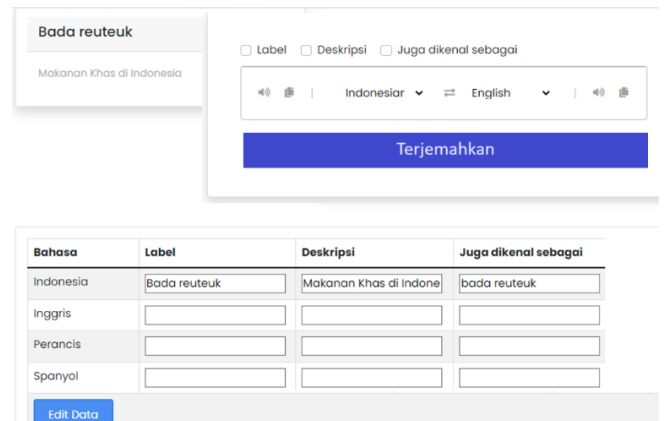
Bada reuteuk

Makanan Khas di Indonesia

Label Deskripsi Juga dikenal sebagai

Indonesian English

Terjemahkan

| Bahasa | Label | Deskripsi | Juga dikenal sebagai |
|---|---|---|---|
| Indonesia | Bada reuteuk | Makanan Khas di Indone | bada reuteuk |
| Inggris | | | |
| Perancis | | | |
| Spanyol | | | |

Edit Data